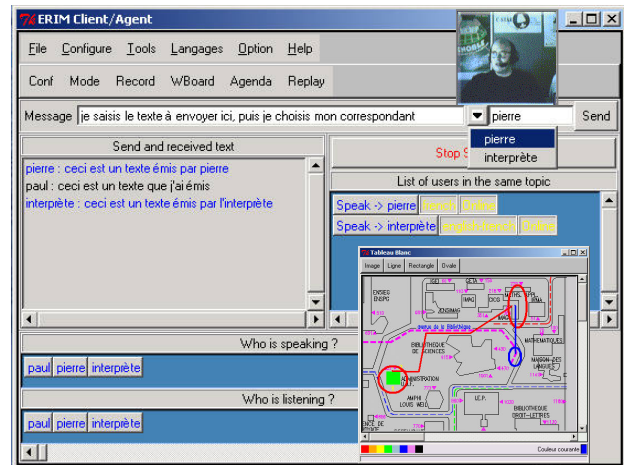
ERIM Client/Agent

File Configure Tools Langages Option Help

Conf Mode Record WBoard Agenda Replay

Message je saisis le texte à envoyer ici, puis je choisis mon correspondant pierre Send

pierre
interprète

Send and received text

pierre : ceci est un texte émis par pierre
paul : ceci est un texte que j'ai émis
interprète : ceci est un texte émis par l'interprète

Stop S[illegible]

List of users in the same topic

Speak -> pierre french Online
Speak -> interprète english-french Online

Tableau Blanc
Image Ligne Rectangle Ovale

ENSEIS ENSPC
ISE
ZENGINAS
IMAG
DCG
BIBLIOTHEQUE DE SCIENCES
MATHEMATIQUES
MAISON DES LANGUES
ADMINISTRATION
AMPHI LOUIS WEIL
I.U.P.
BIBLIOTHEQUE DROIT-LETTRES

Couleur courante

Who is speaking ?

paul pierre interprète

Who is listening ?

paul pierre interprète